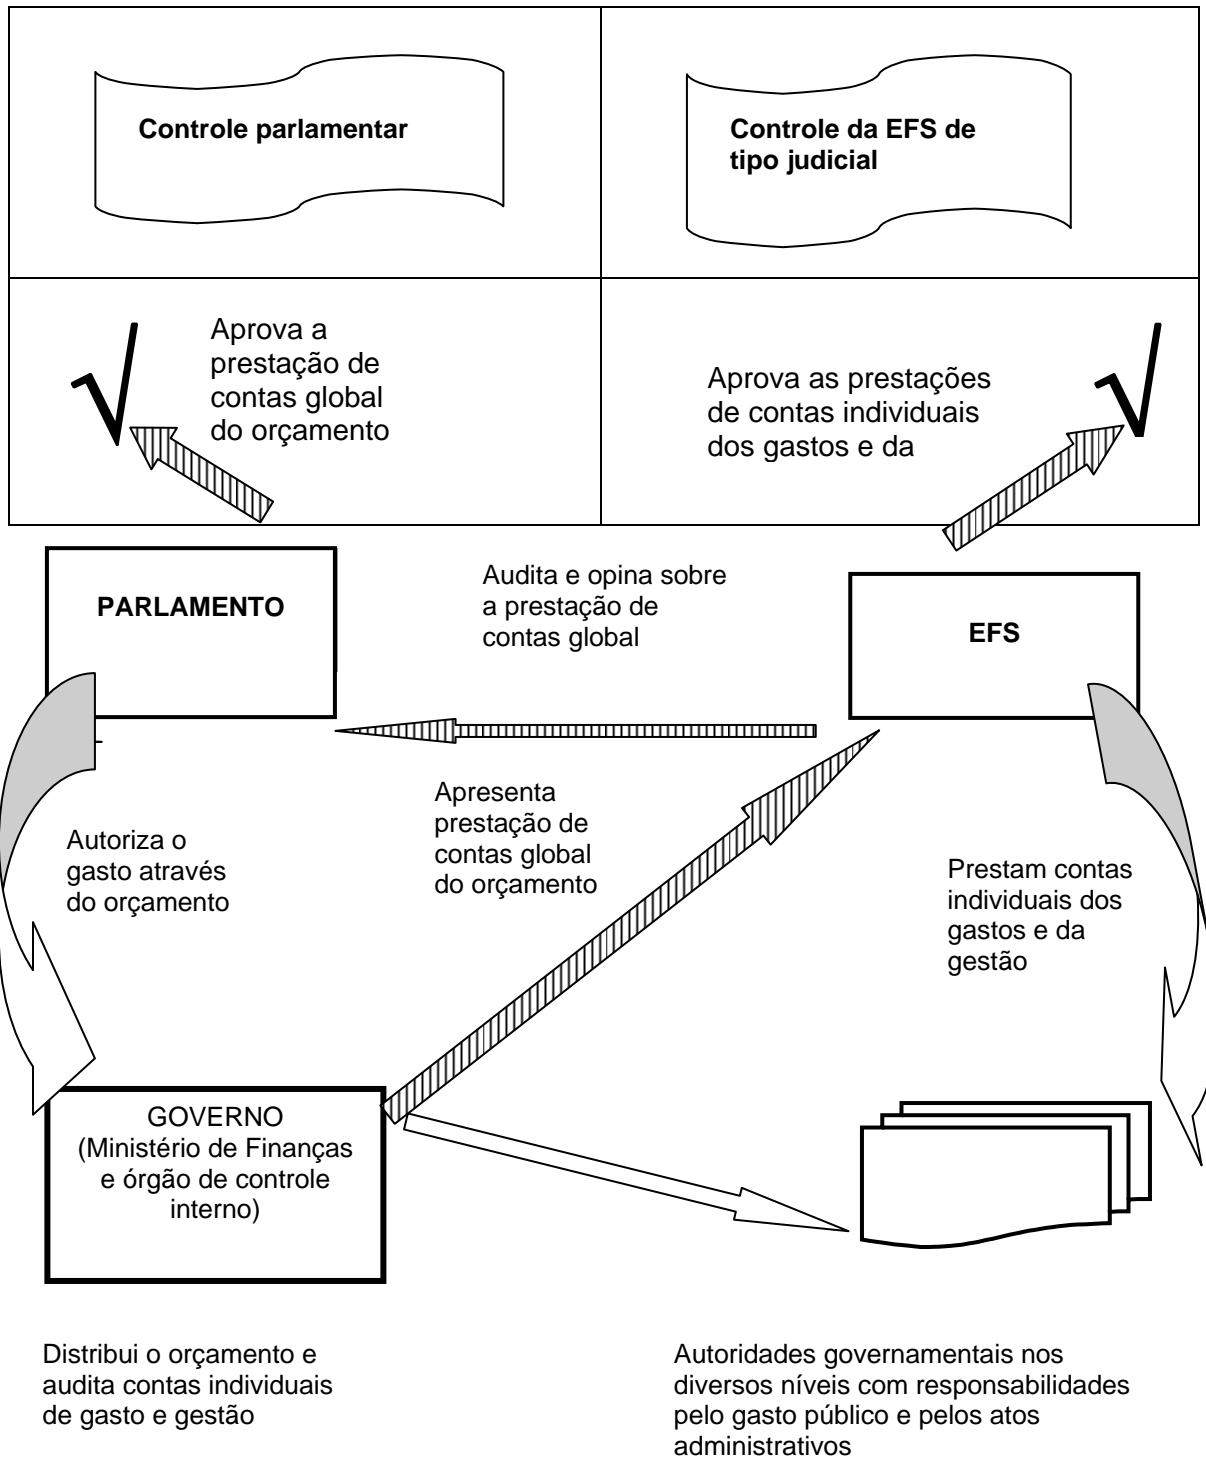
Controle parlamentar

Controle da EFS de tipo judicial

Aprova a prestação de contas global do orçamento

Aprova as prestações de contas individuais dos gastos e da

PARLAMENTO

Audita e opina sobre a prestação de contas global

EFS

Apresenta prestação de contas global do orçamento

Autoriza o gasto através do orçamento

Prestam contas individuais dos gastos e da gestão

GOVERNO (Ministério de Finanças e órgão de controle interno)

Distribui o orçamento e audita contas individuais de gasto e gestão

Autoridades governamentais nos diversos níveis com responsabilidades pelo gasto público e pelos atos administrativos